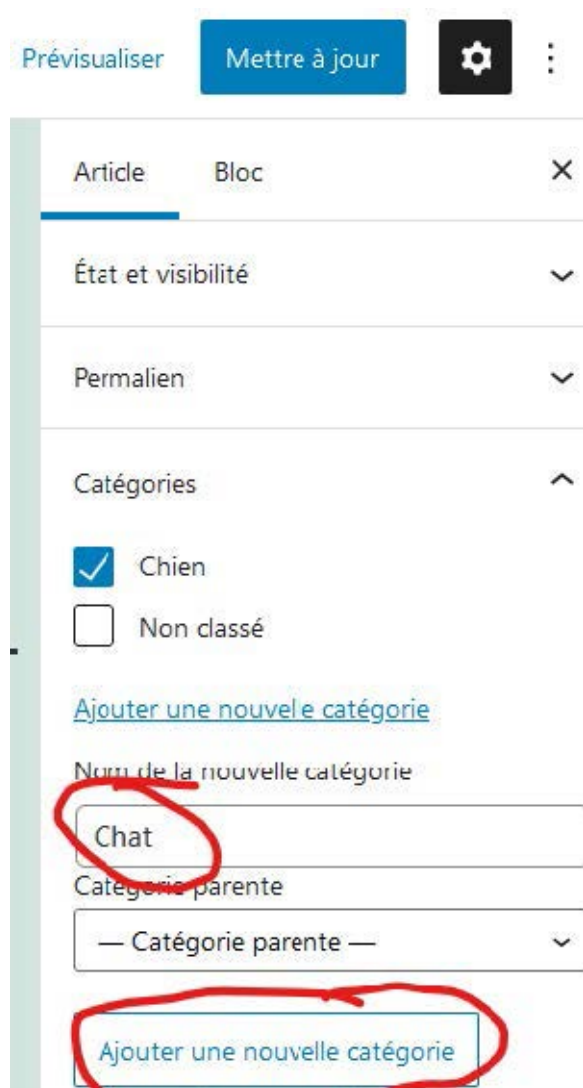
Prévisualiser

Mettre à jour

Article

Bloc

État et visibilité

Permalien

Catégories

Chien

Non classé

Ajouter une nouvelle catégorie

Nom de la nouvelle catégorie

Chat

Catégorie parente

— Catégorie parente —

Ajouter une nouvelle catégorie